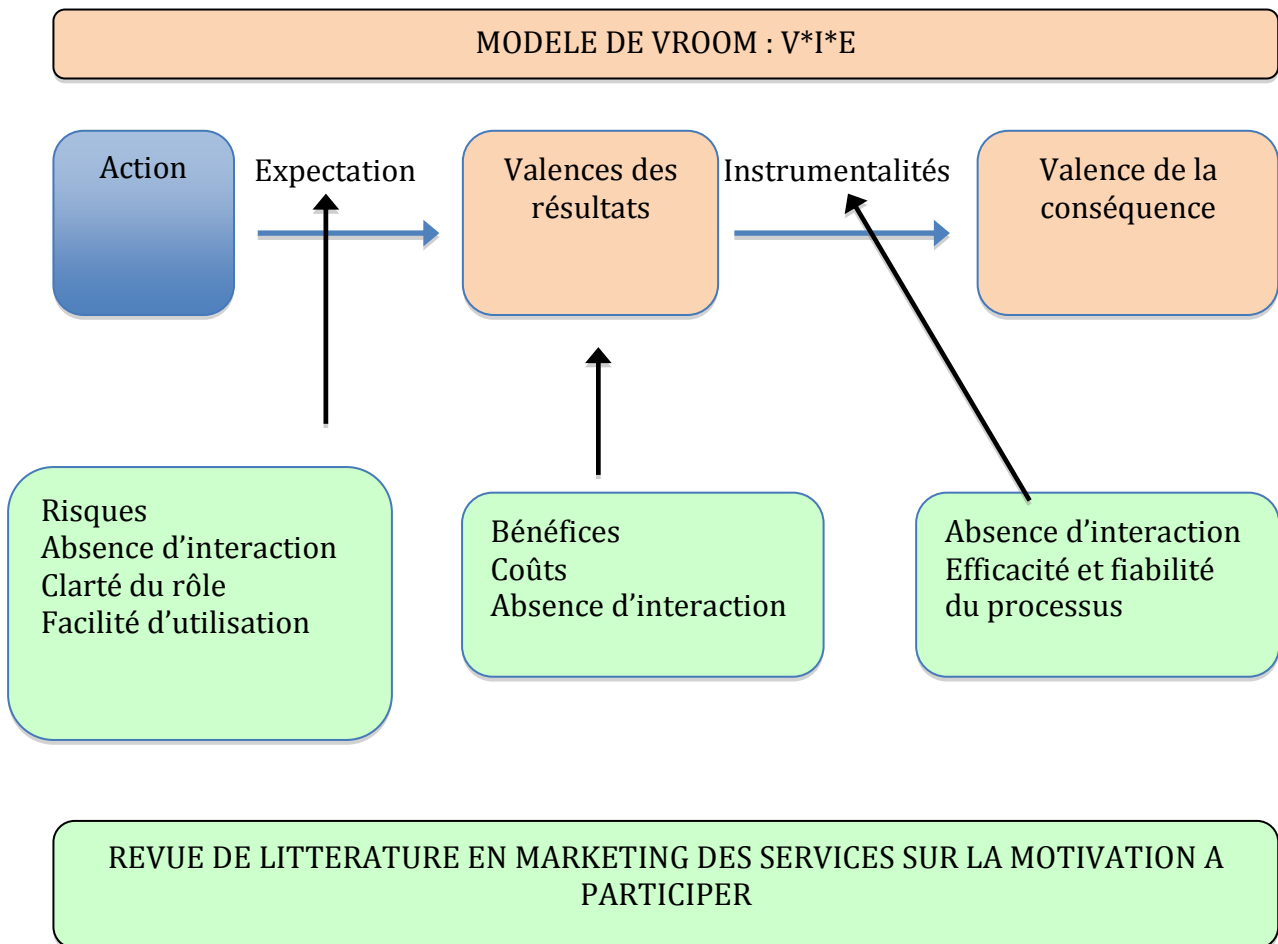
MODELE DE VROOM : V*I*E

Action

Expectation

Valences des résultats

Instrumentalités

Valence de la conséquence

Risques
Absence d'interaction
Clarté du rôle
Facilité d'utilisation

Bénéfices
Coûts
Absence d'interaction

Absence d'interaction
Efficacité et fiabilité du processus

REVUE DE LITTERATURE EN MARKETING DES SERVICES SUR LA MOTIVATION A PARTICIPER